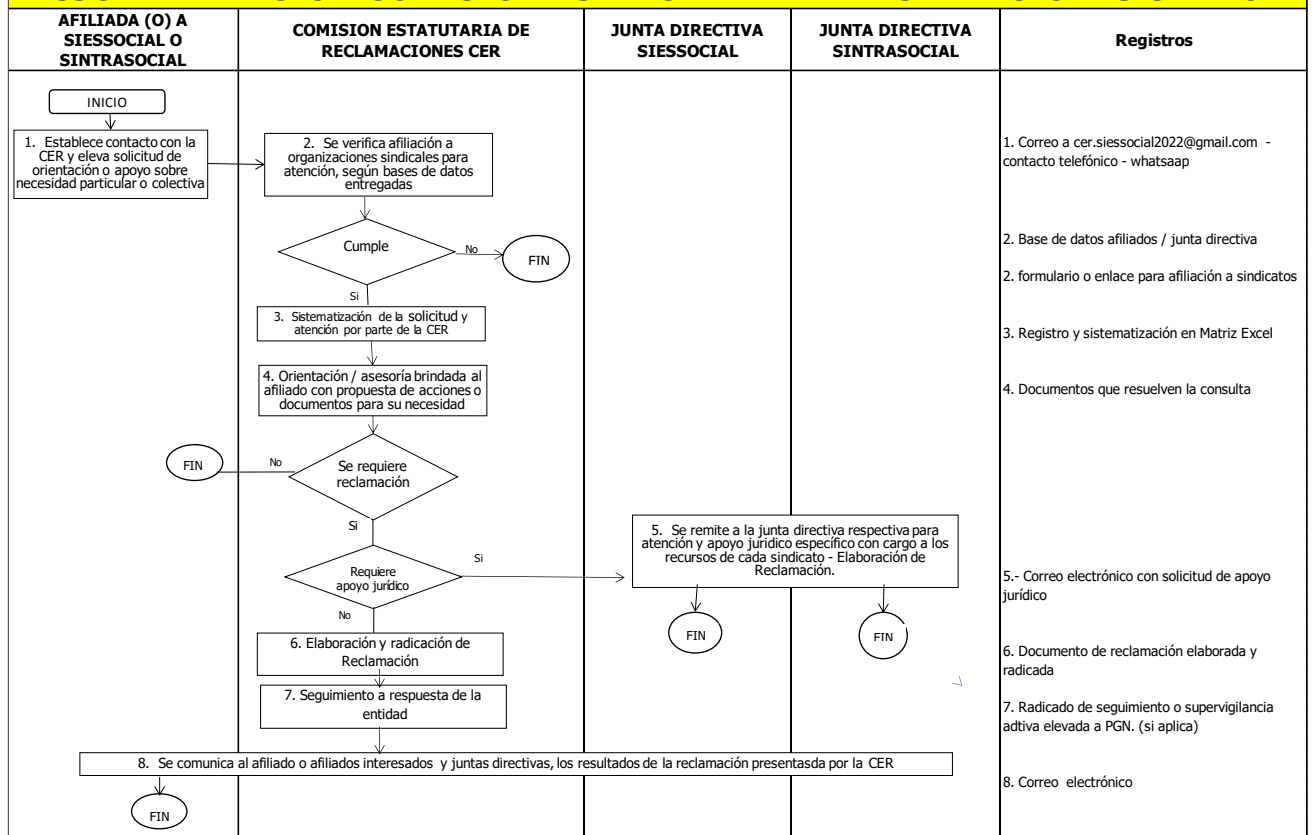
| AFILIADA (O) A SIESSOCIAL O SINTRASOCIAL | COMISION ESTATUTARIA DE RECLAMACIONES CER | JUNTA DIRECTIVA SIESSOCIAL | JUNTA DIRECTIVA SINTRASOCIAL | Registros |
|---|---|---|---|---|

INICIO

1. Establece contacto con la CER y eleva solicitud de orientación o apoyo sobre necesidad particular o colectiva

2. Se verifica afiliación a organizaciones sindicales para atención, según bases de datos entregadas

Cumple

No

FIN

Si

3. Sistematización de la solicitud y atención por parte de la CER

4. Orientación / asesoría brindada al afiliado con propuesta de acciones o documentos para su necesidad

FIN

No

Se requiere reclamación

Si

Requiere apoyo jurídico

Si

5. Se remite a la junta directiva respectiva para atención y apoyo jurídico específico con cargo a los recursos de cada sindicato - Elaboración de Reclamación.

FIN

FIN

No

6. Elaboración y radicación de Reclamación

7. Seguimiento a respuesta de la entidad

8. Se comunica al afiliado o afiliados interesados y juntas directivas, los resultados de la reclamación presentasda por la CER

FIN

1. Correo a cer.siessocial2022@gmail.com - contacto telefónico - whatsaap

2. Base de datos afiliados / junta directiva

2. formulario o enlace para afiliación a sindicatos

3. Registro y sistematización en Matriz Excel

4. Documentos que resuelven la consulta

5.- Correo electrónico con solicitud de apoyo jurídico

6. Documento de reclamación elaborada y radicada

7. Radicado de seguimiento o supervigilancia adtiva elevada a PGN. (si aplica)

8. Correo electrónico